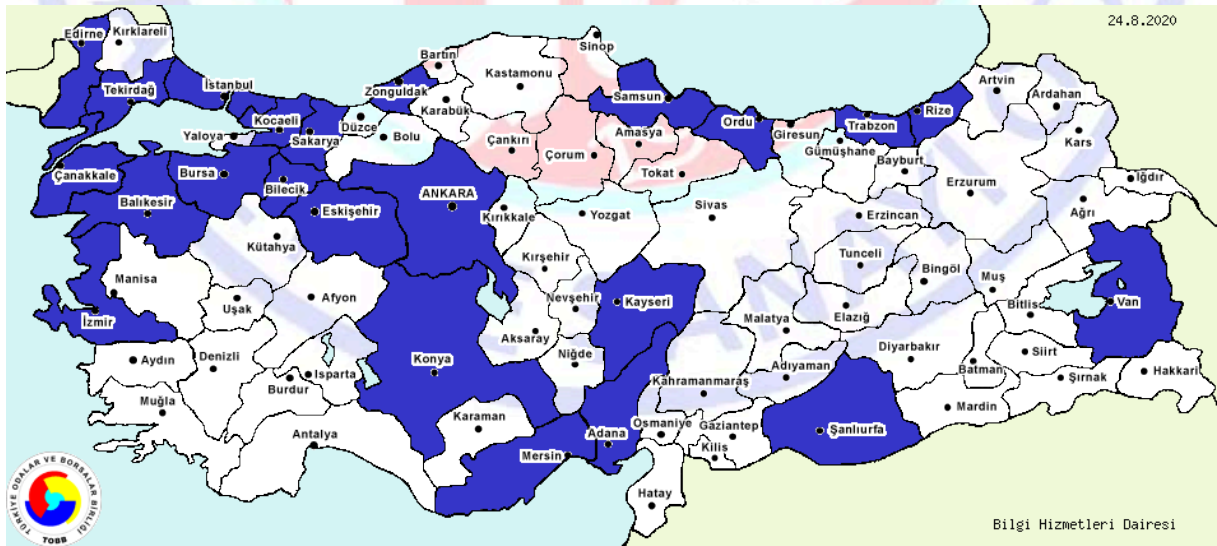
24.8.2020

Edirne
Kırklareli
Tekirdağ
İstanbul
Kocaeli
Yalova
Sakarya
Düzce
Zonguldak
Bartın
Karabük
Bolu
Sinop
Kastamonu
Samsun
Amasya
Çankırı
Çorum
Tokat
Ordu
Giresun
Trabzon
Rize
Artvin
Ardahan
Kars
Iğdır
Gümüşhane
Bayburt
Erzurum
Ağrı
Çanakkale
Bursa
Bilecik
Balıkesir
Eskişehir
ANKARA
Kırıkkale
Yozgat
Sivas
Erzincan
Kütahya
Kırşehir
Tunceli
Bingöl
Muş
Manisa
Uşak
Afyon
Nevşehir
Kayseri
Bitlis
Van
İzmir
Aksaray
Malatya
Elazığ
Niğde
Aydın
Denizli
Isparta
Konya
Diyarbakır
Siirt
Adıyaman
Kahramanmaraş
Batman
Şırnak
Hakkari
Burdur
Muğla
Karaman
Osmaniye
Gaziantep
Şanlıurfa
Mardin
Antalya
Adana
Mersin
Kilis
Hatay

TÜRKİYE ODALAR VE BORSALAR BİRLİĞİ
TOBB

Bilgi Hizmetleri Dairesi